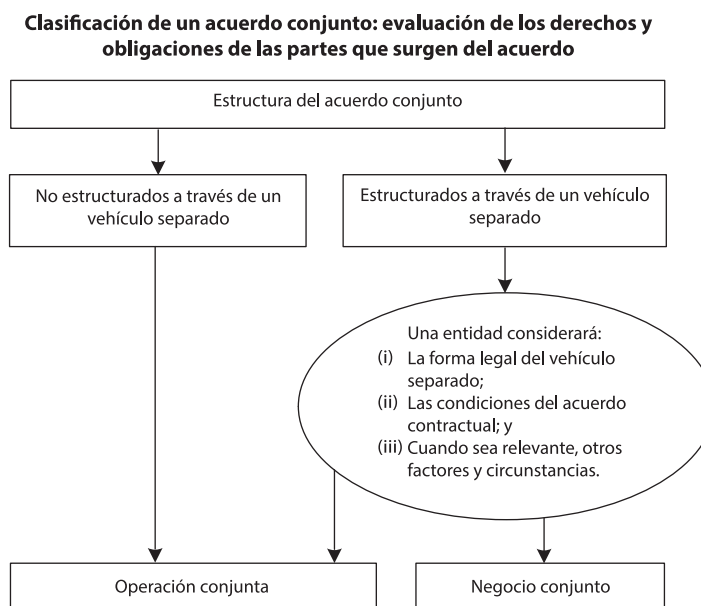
Clasificación de un acuerdo conjunto: evaluación de los derechos y obligaciones de las partes que surgen del acuerdo

Estructura del acuerdo conjunto

No estructurados a través de un vehículo separado

Estructurados a través de un vehículo separado

Una entidad considerará:
(i) La forma legal del vehículo separado;
(ii) Las condiciones del acuerdo contractual; y
(iii) Cuando sea relevante, otros factores y circunstancias.

Operación conjunta

Negocio conjunto